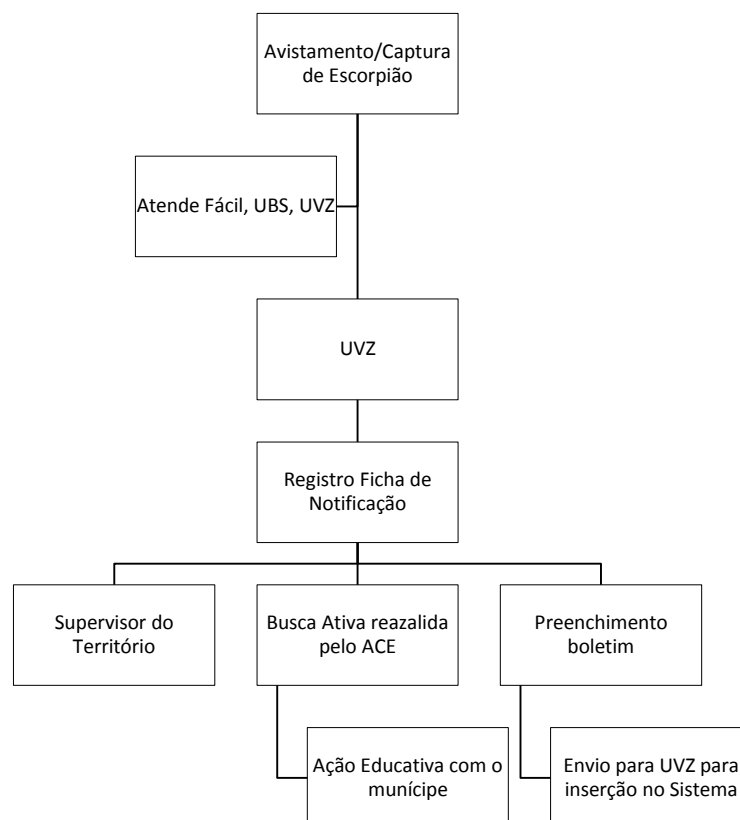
Avistamento/Captura de Escorpião

Atende Fácil, UBS, UVZ

UVZ

Registro Ficha de Notificação

Supervisor do Território

Busca Ativa reazalida pelo ACE

Preenchimento boletim

Ação Educativa com o munícipe

Envio para UVZ para inserção no Sistema